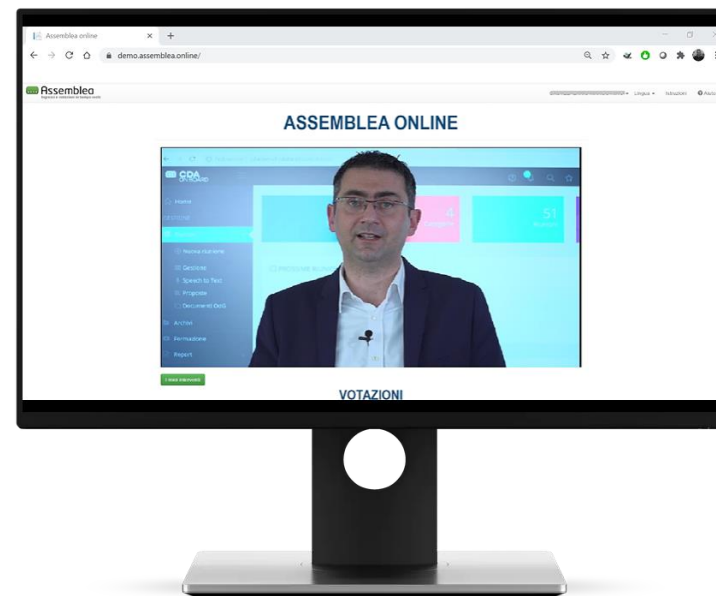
Assemblea online
demo.assemblea.online/

Assemblea

Lingua Istruzioni

ASSEMBLEA ONLINE

CDA

Home

Convocazioni

Gestione

Speech to Text

Proposte

Documenti

Archivi

Formazione

Report

4

51

VOTAZIONI